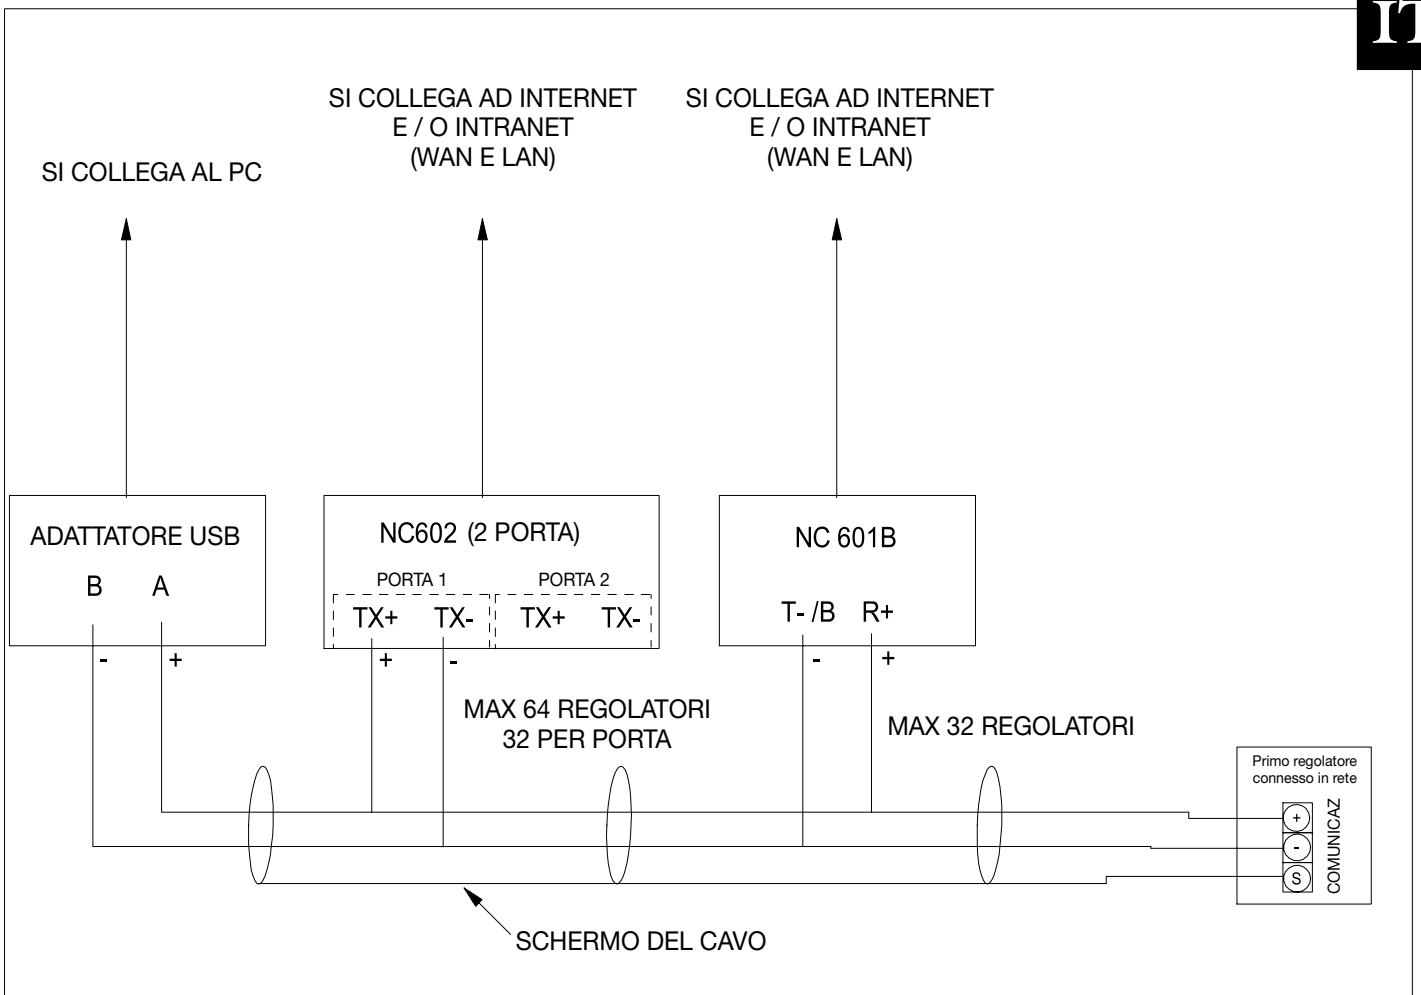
IT

SI COLLEGA AL PC

SI COLLEGA AD INTERNET E / O INTRANET (WAN E LAN)

SI COLLEGA AD INTERNET E / O INTRANET (WAN E LAN)

ADATTATORE USB
B A
- +

NC602 (2 PORTA)
PORTA 1 PORTA 2
TX+ TX- TX+ TX-
+ -

NC 601B
T- /B R+
- +

MAX 64 REGOLATORI 32 PER PORTA

MAX 32 REGOLATORI

Primo regolatore connesso in rete
+
-
S
COMUNICAZ

SCHERMO DEL CAVO